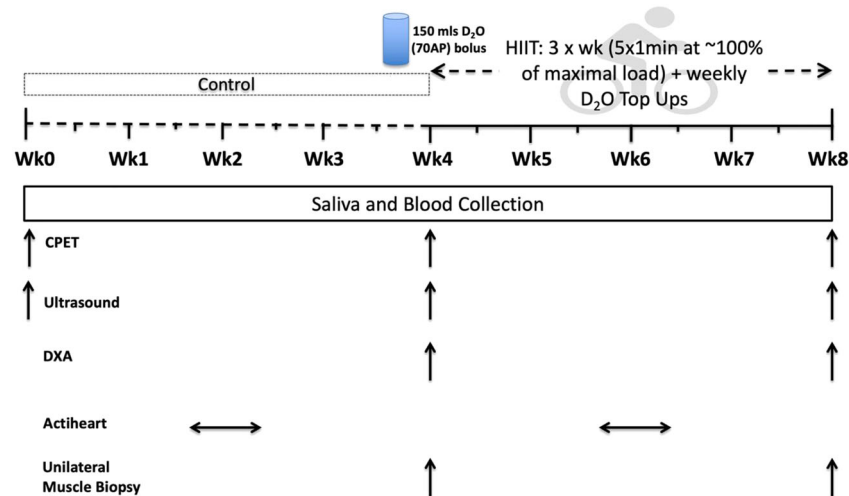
150 mls $D_2O$ (70AP) bolus

HIIT: 3 x wk (5x1min at ~100% of maximal load) + weekly $D_2O$ Top Ups

Control

Wk0 Wk1 Wk2 Wk3 Wk4 Wk5 Wk6 Wk7 Wk8

Saliva and Blood Collection

CPET

Ultrasound

DXA

Actiheart

Unilateral Muscle Biopsy